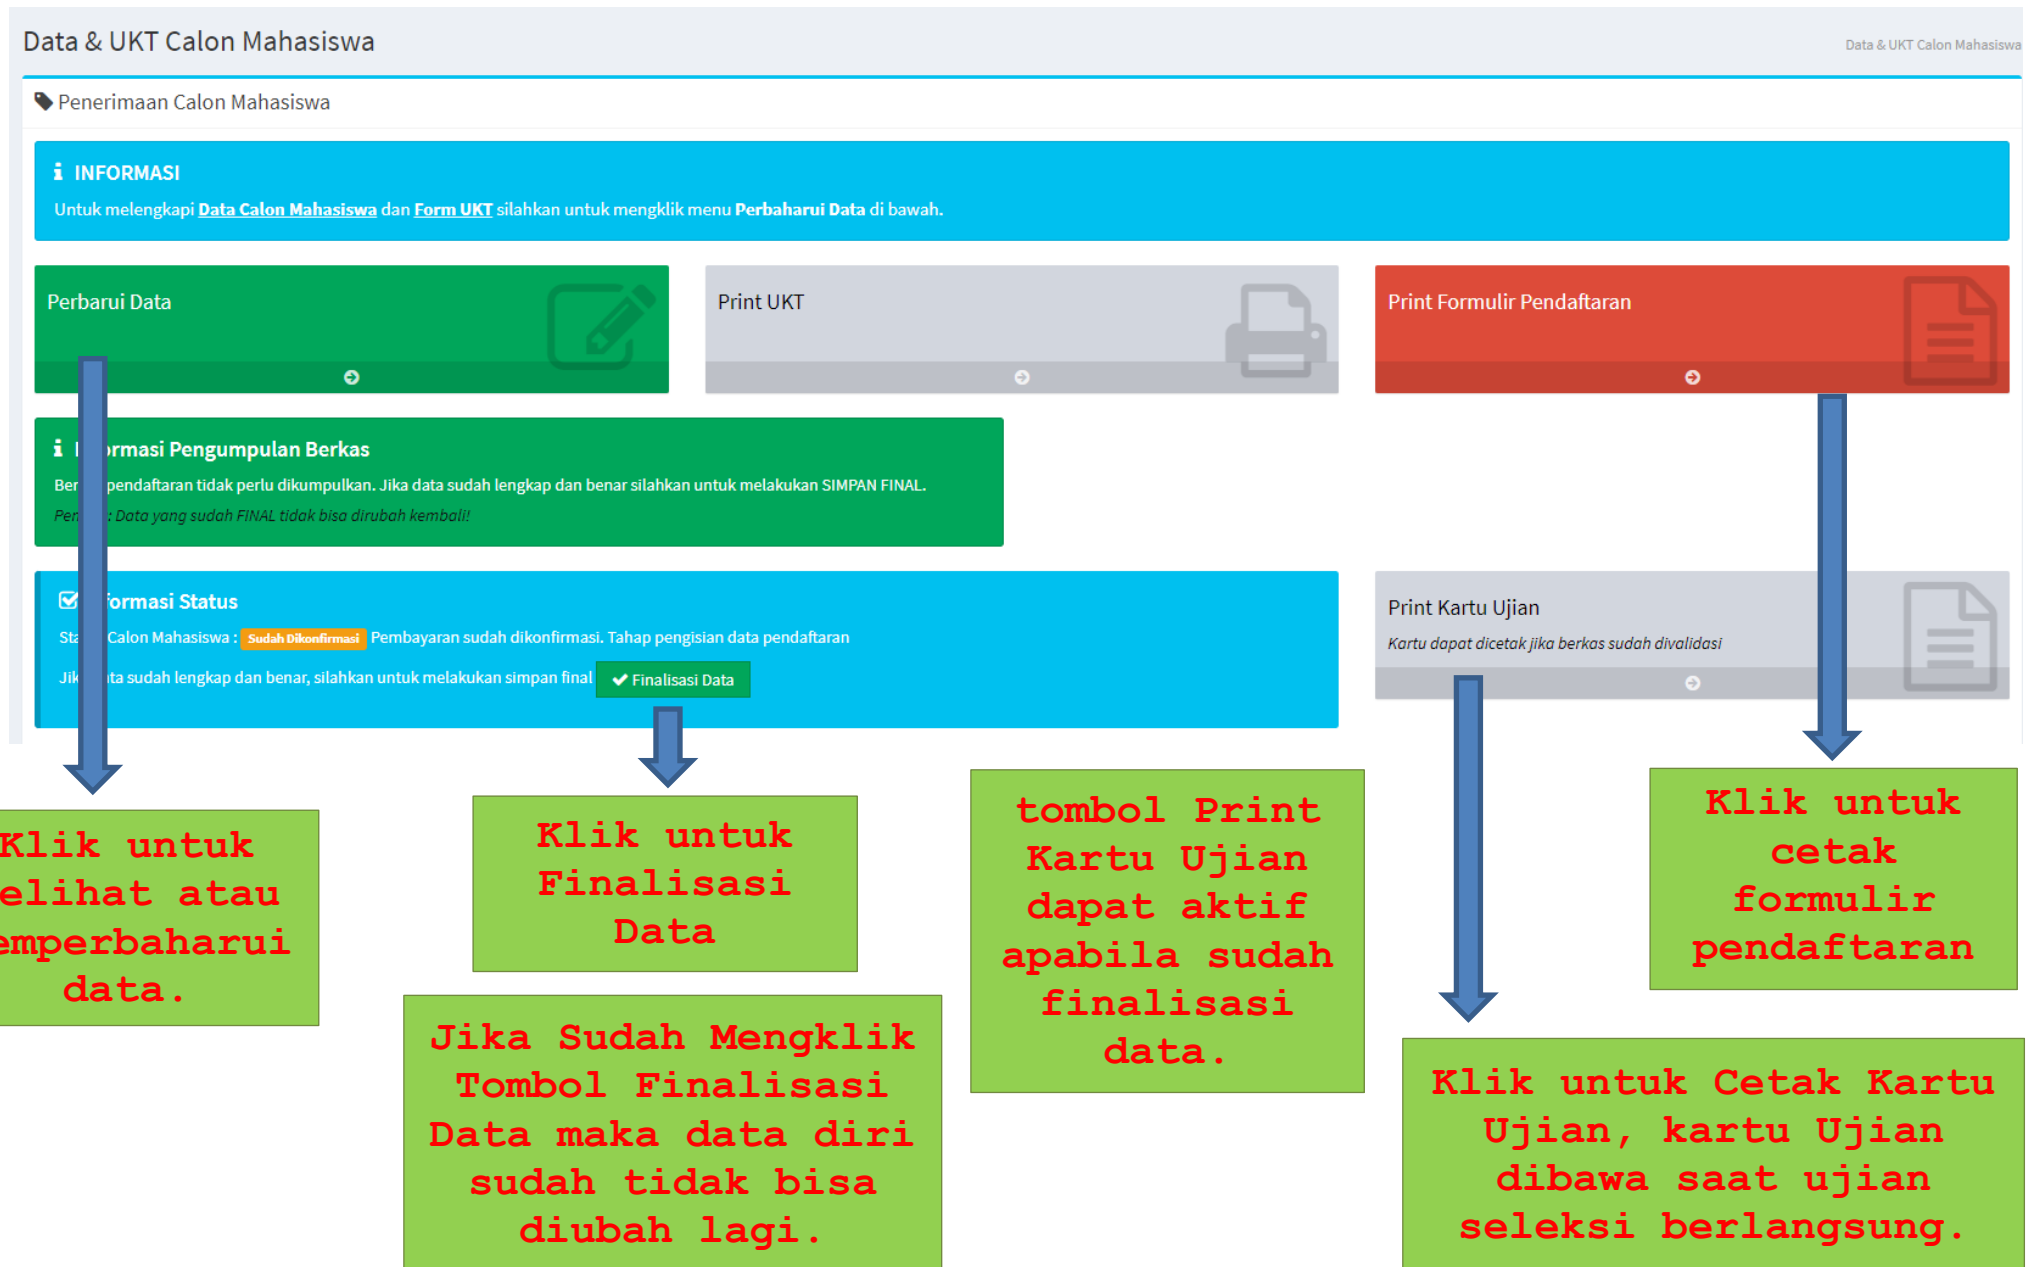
Data & UKT Calon Mahasiswa

Data & UKT Calon Mahasiswa

Penerimaan Calon Mahasiswa

INFORMASI

Untuk melengkapi **Data Calon Mahasiswa** dan **Form UKT** silahkan untuk mengklik menu **Perbaharui Data** di bawah.

Perbarui Data

Print UKT

Print Formulir Pendaftaran

I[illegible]rmasi Pengumpulan Berkas

Ber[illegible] pendaftaran tidak perlu dikumpulkan. Jika data sudah lengkap dan benar silahkan untuk melakukan SIMPAN FINAL.

Per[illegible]: Data yang sudah FINAL tidak bisa dirubah kembali!

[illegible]formasi Status

Sta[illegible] Calon Mahasiswa : Sudah Dikonfirmasi Pembayaran sudah dikonfirmasi. Tahap pengisian data pendaftaran

Jik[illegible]ta sudah lengkap dan benar, silahkan untuk melakukan simpan final Finalisasi Data

Print Kartu Ujian

Kartu dapat dicetak jika berkas sudah divalidasi

Klik untuk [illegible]elihat atau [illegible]emperbaharui data.

Klik untuk Finalisasi Data

tombol Print Kartu Ujian dapat aktif apabila sudah finalisasi data.

Klik untuk cetak formulir pendaftaran

Jika Sudah Mengklik Tombol Finalisasi Data maka data diri sudah tidak bisa diubah lagi.

Klik untuk Cetak Kartu Ujian, kartu Ujian dibawa saat ujian seleksi berlangsung.